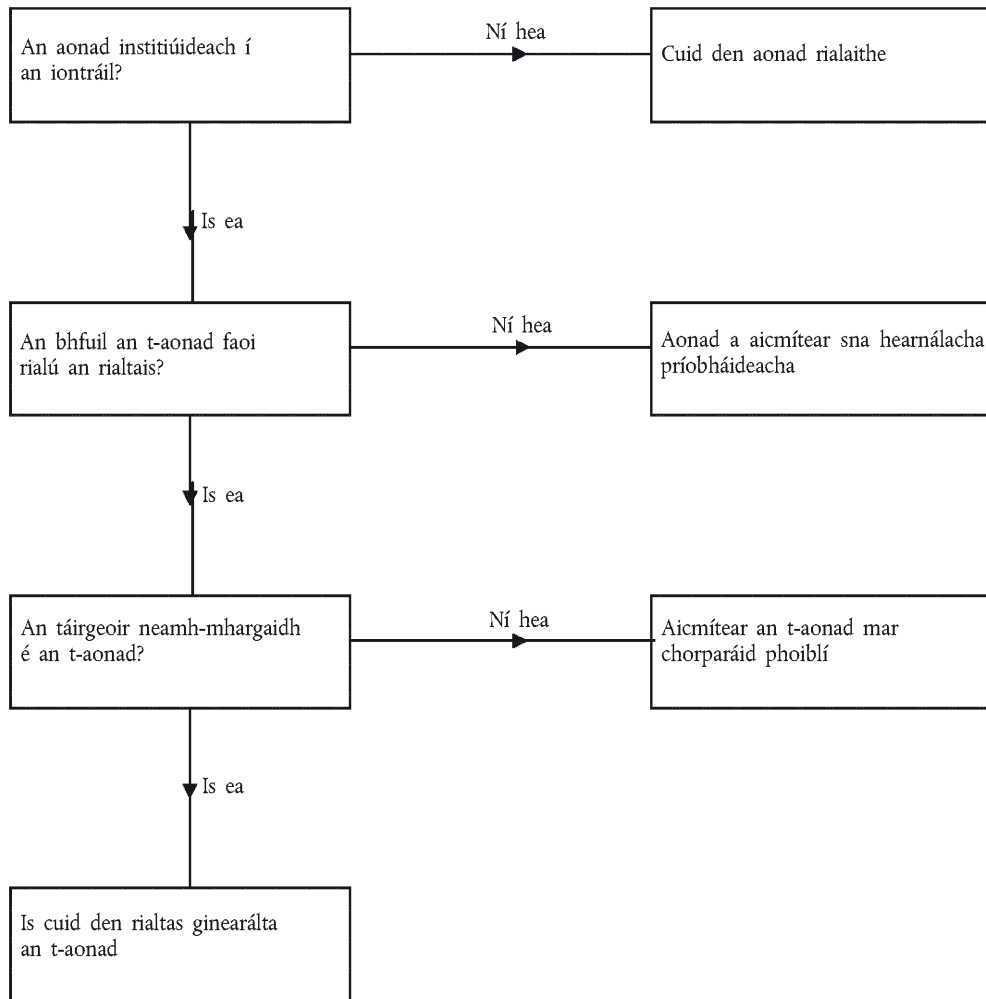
An aonad institiúideach í an iontráil?

Ní hea

Cuid den aonad rialaithe

Is ea

An bhfuil an t-aonad faoi rialú an rialtais?

Ní hea

Aonad a aicmítear sna hearnálacha príobháideacha

Is ea

An táirgeoir neamh-mhargaidh é an t-aonad?

Ní hea

Aicmítear an t-aonad mar chorparáid phoiblí

Is ea

Is cuid den rialtas ginearálta an t-aonad